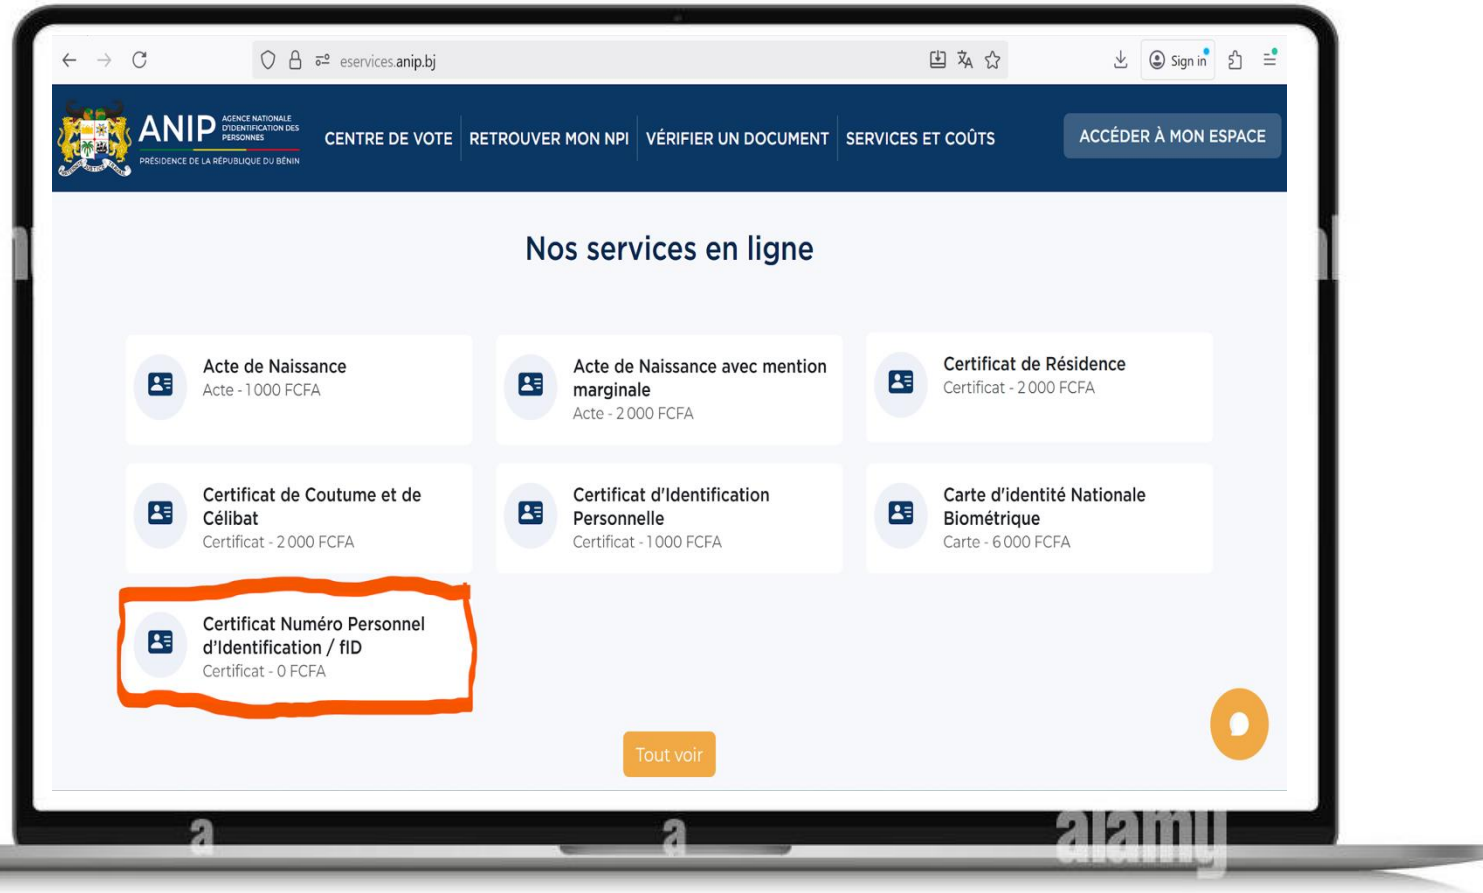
eservices.anip.bj

Sign in

ANIP AGENCE NATIONALE D'IDENTIFICATION DES PERSONNES
PRÉSIDENCE DE LA RÉPUBLIQUE DU BÉNIN

CENTRE DE VOTE RETROUVER MON NPI VÉRIFIER UN DOCUMENT SERVICES ET COÛTS

ACCÉDER À MON ESPACE

Nos services en ligne

Acte de Naissance
Acte - 1 000 FCFA

Acte de Naissance avec mention marginale
Acte - 2 000 FCFA

Certificat de Résidence
Certificat - 2 000 FCFA

Certificat de Coutume et de Célibat
Certificat - 2 000 FCFA

Certificat d'Identification Personnelle
Certificat - 1 000 FCFA

Carte d'identité Nationale Biométrique
Carte - 6 000 FCFA

Certificat Numéro Personnel d'Identification / fID
Certificat - 0 FCFA

Tout voir

a a alamy